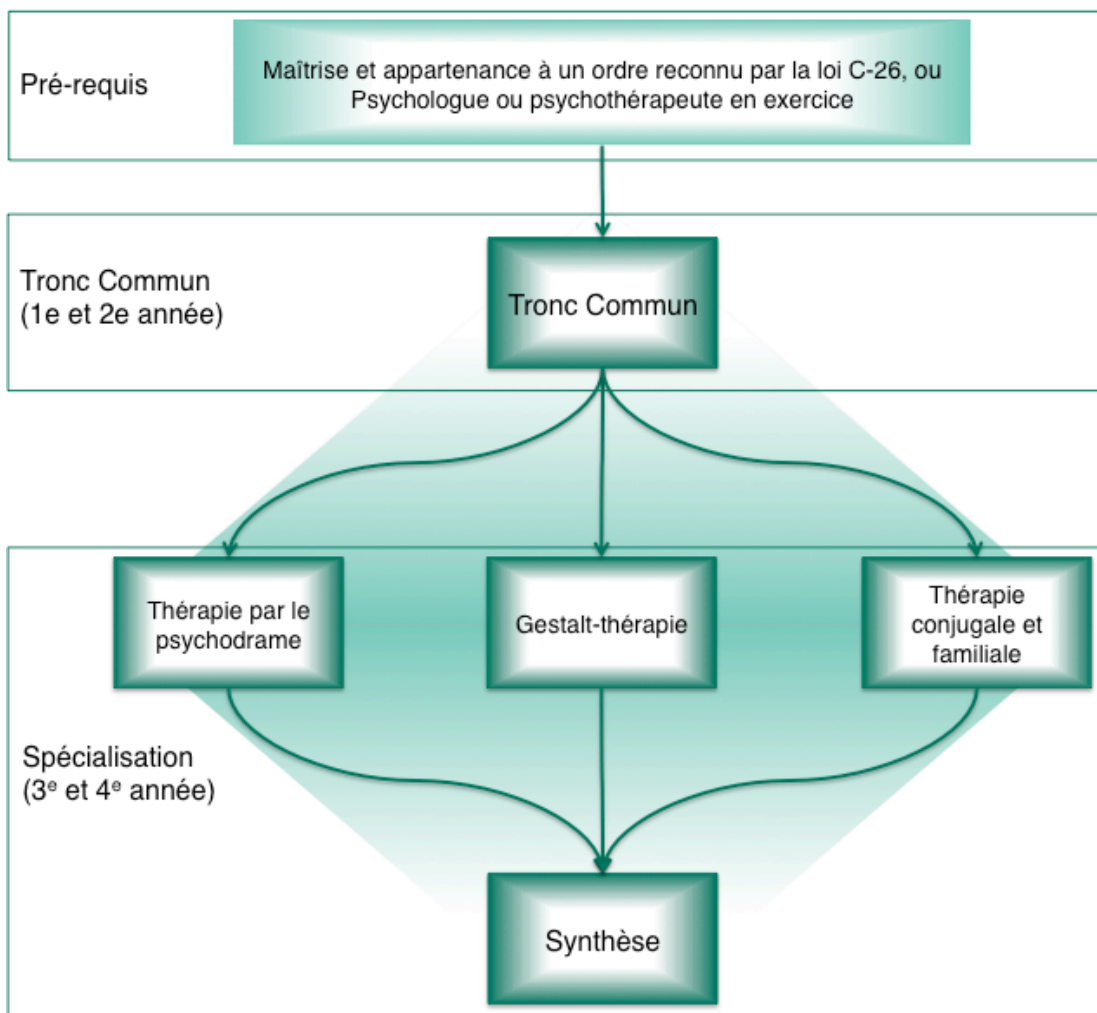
Pré-requis

Maîtrise et appartenance à un ordre reconnu par la loi C-26, ou Psychologue ou psychothérapeute en exercice

Tronc Commun (1e et 2e année)

Tronc Commun

Thérapie par le psychodrame

Gestalt-thérapie

Thérapie conjugale et familiale

Spécialisation ($3^e$ et $4^e$ année)

Synthèse